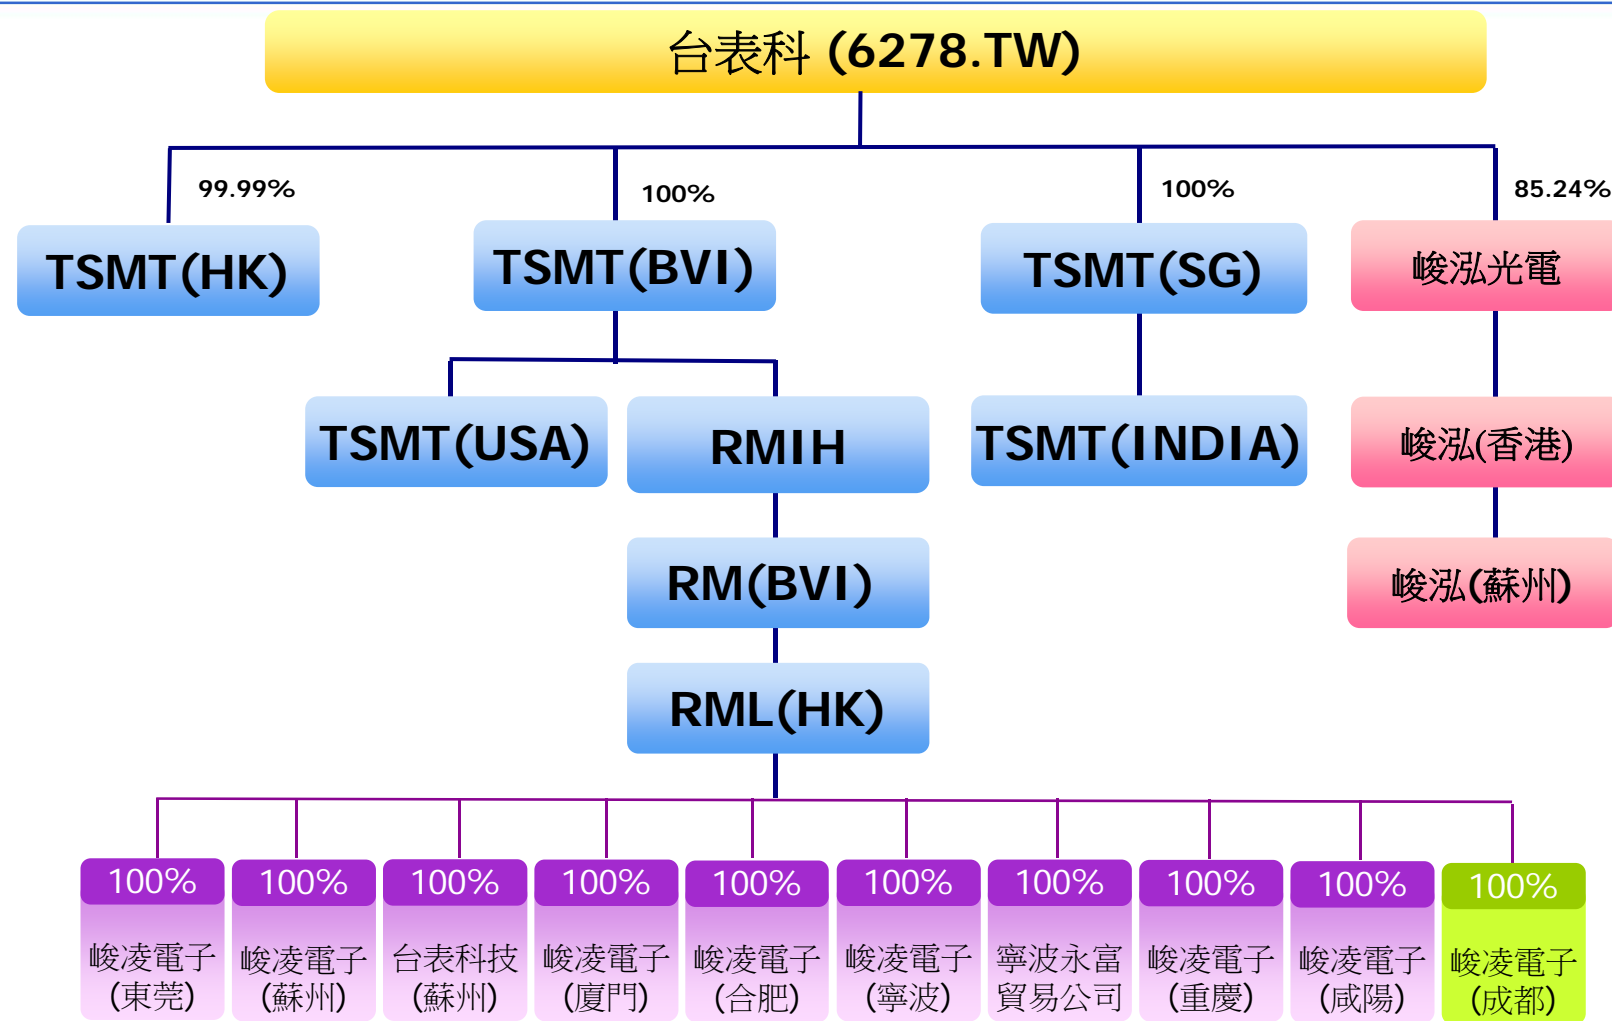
台表科 (6278.TW)

99.99%

100%

100%

85.24%

TSMT(HK)

TSMT(BVI)

TSMT(SG)

峻泓光電

TSMT(USA)

RMIH

TSMT(INDIA)

峻泓(香港)

RM(BVI)

峻泓(蘇州)

RML(HK)

| 100% | 100% | 100% | 100% | 100% | 100% | 100% | 100% | 100% | 100% |
|---|---|---|---|---|---|---|---|---|---|
| 峻凌電子(東莞) | 峻凌電子(蘇州) | 台表科技(蘇州) | 峻凌電子(廈門) | 峻凌電子(合肥) | 峻凌電子(寧波) | 寧波永富貿易公司 | 峻凌電子(重慶) | 峻凌電子(咸陽) | 峻凌電子(成都) |